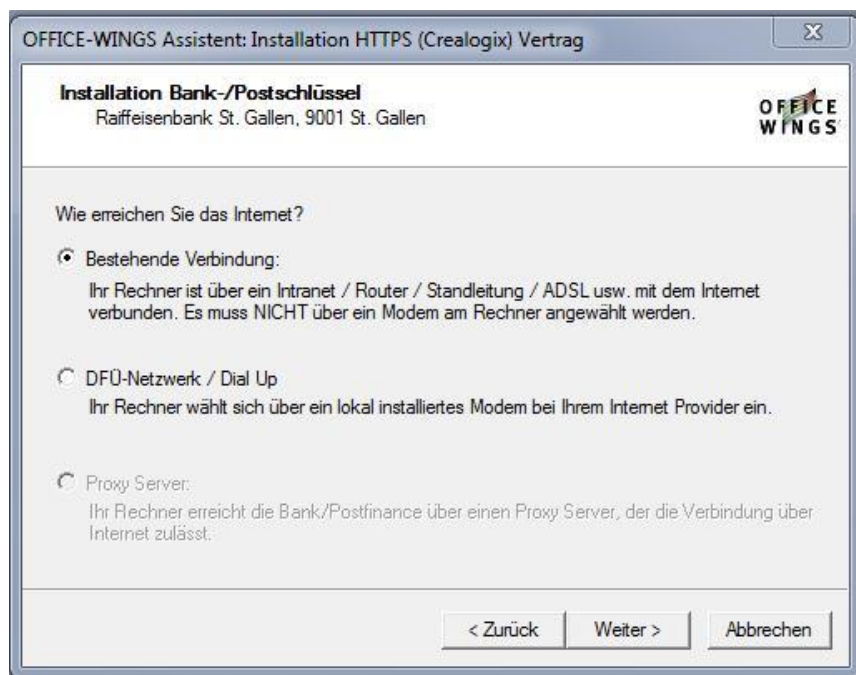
OFFICE-WINGS Assistent: Installation HTTPS (Crealogix) Vertrag

X

Installation Bank-/Postschlüssel
Raiffeisenbank St. Gallen, 9001 St. Gallen

OFFICE WINGS

Wie erreichen Sie das Internet?

Bestehende Verbindung:
Ihr Rechner ist über ein Intranet / Router / Standleitung / ADSL usw. mit dem Internet verbunden. Es muss NICHT über ein Modem am Rechner angewählt werden.

DFÜ-Netzwerk / Dial Up
Ihr Rechner wählt sich über ein lokal installiertes Modem bei Ihrem Internet Provider ein.

Proxy Server:
Ihr Rechner erreicht die Bank/Postfinance über einen Proxy Server, der die Verbindung über Internet zulässt.

< Zurück | Weiter > | Abbrechen